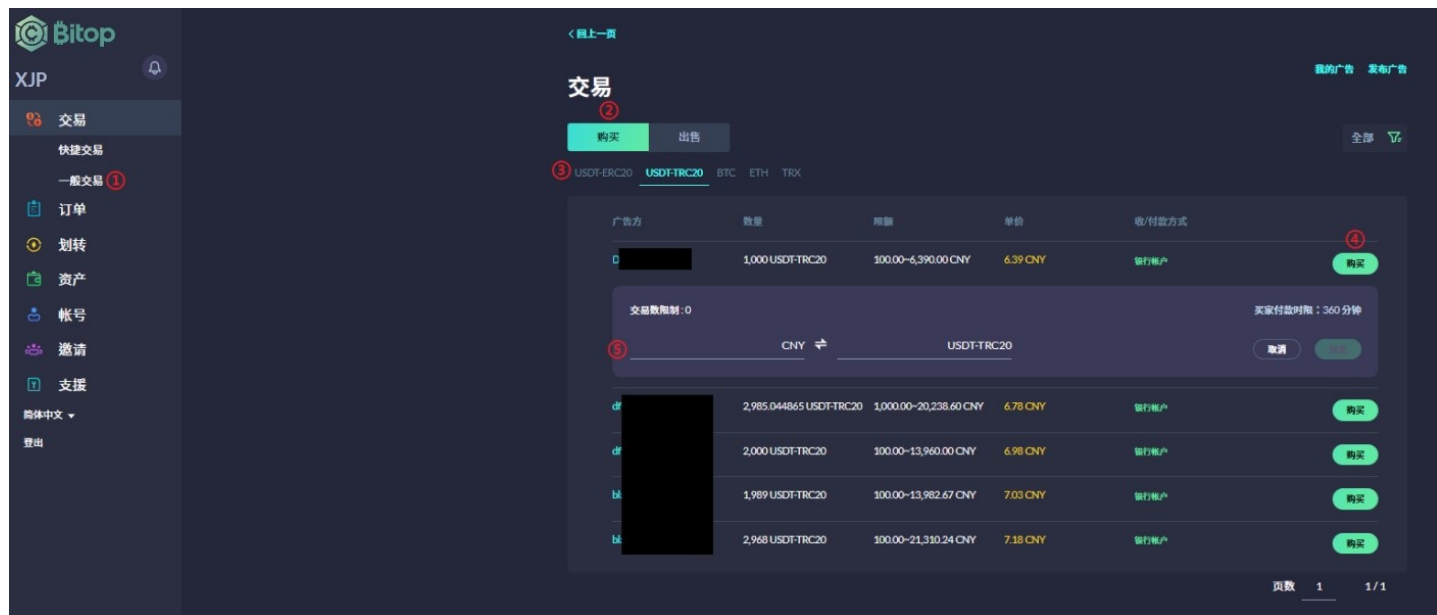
Bitop

XJP

交易
快捷交易
一般交易 ①
订单
划转
资产
帐号
邀请
支援
简体中文
登出

< 回上一页

交易

我的广告 发布广告

②
购买 出售

全部

③ USDT-ERC20 USDT-TRC20 BTC ETH TRX

| 广告方 | 数量 | 限额 | 单价 | 收/付款方式 | ④ |
|---|---|---|---|---|---|
| D | 1,000 USDT-TRC20 | 100.00~6,390.00 CNY | 6.39 CNY | 银行帐户 | 购买 |

交易数限制 : 0
买家付款时限 : 360 分钟
⑤ CNY ⇌ USDT-TRC20
取消 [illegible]

| 广告方 | 数量 | 限额 | 单价 | 收/付款方式 | |
|---|---|---|---|---|---|
| d | 2,985.044865 USDT-TRC20 | 1,000.00~20,238.60 CNY | 6.78 CNY | 银行帐户 | 购买 |
| d | 2,000 USDT-TRC20 | 100.00~13,960.00 CNY | 6.98 CNY | 银行帐户 | 购买 |
| b | 1,989 USDT-TRC20 | 100.00~13,982.67 CNY | 7.03 CNY | 银行帐户 | 购买 |
| b | 2,968 USDT-TRC20 | 100.00~21,310.24 CNY | 7.18 CNY | 银行帐户 | 购买 |

页数 1 1 / 1